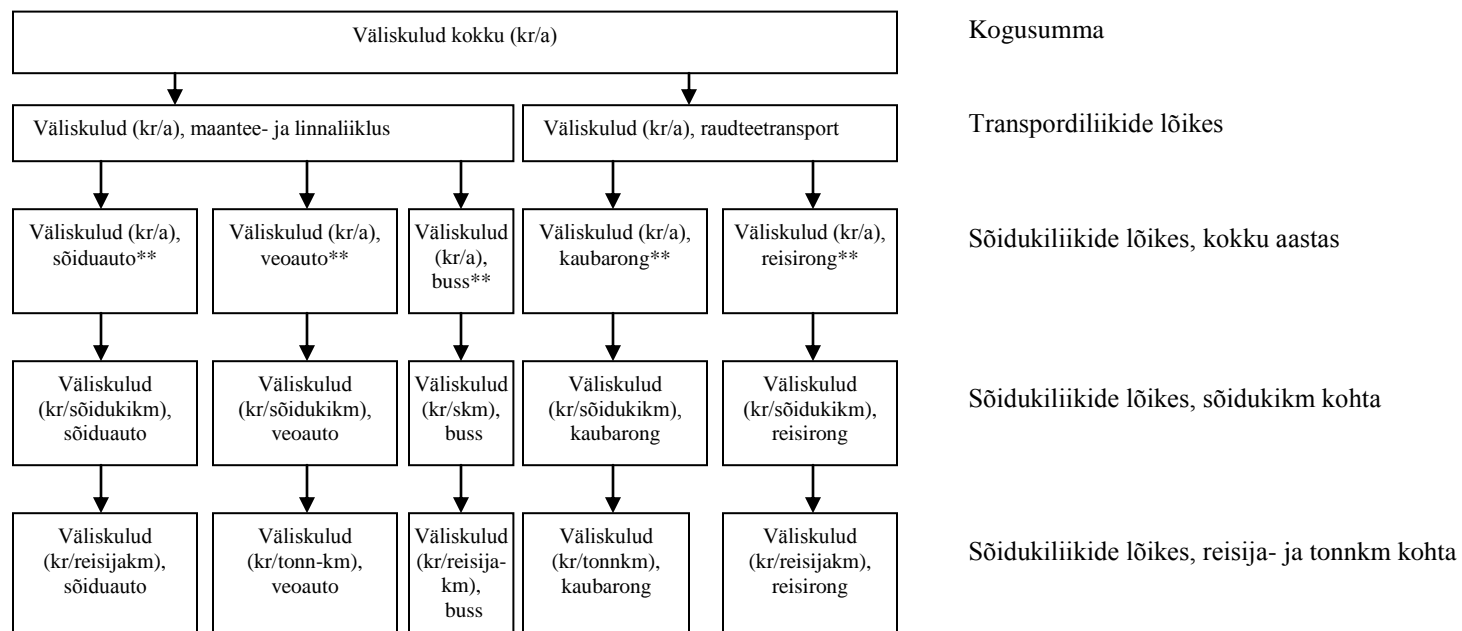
Väliskulud kokku (kr/a)

Kogusumma

Väliskulud (kr/a), maantee- ja linnaliiklus

Väliskulud (kr/a), raudteetransport

Transpordiliikide lõikes

Väliskulud (kr/a), sõiduauto**

Väliskulud (kr/a), veoauto**

Väliskulud (kr/a), buss**

Väliskulud (kr/a), kaubarong**

Väliskulud (kr/a), reisirong**

Sõidukiliikide lõikes, kokku aastas

Väliskulud (kr/sõidukikm), sõiduauto

Väliskulud (kr/sõidukikm), veoauto

Väliskulud (kr/skm), buss

Väliskulud (kr/sõidukikm), kaubarong

Väliskulud (kr/sõidukikm), reisirong

Sõidukiliikide lõikes, sõidukikm kohta

Väliskulud (kr/reisijakm), sõiduauto

Väliskulud (kr/tonn-km), veoauto

Väliskulud (kr/reisija-km), buss

Väliskulud (kr/tonnkm), kaubarong

Väliskulud (kr/reisijakm), reisirong

Sõidukiliikide lõikes, reisija- ja tonnkm kohta